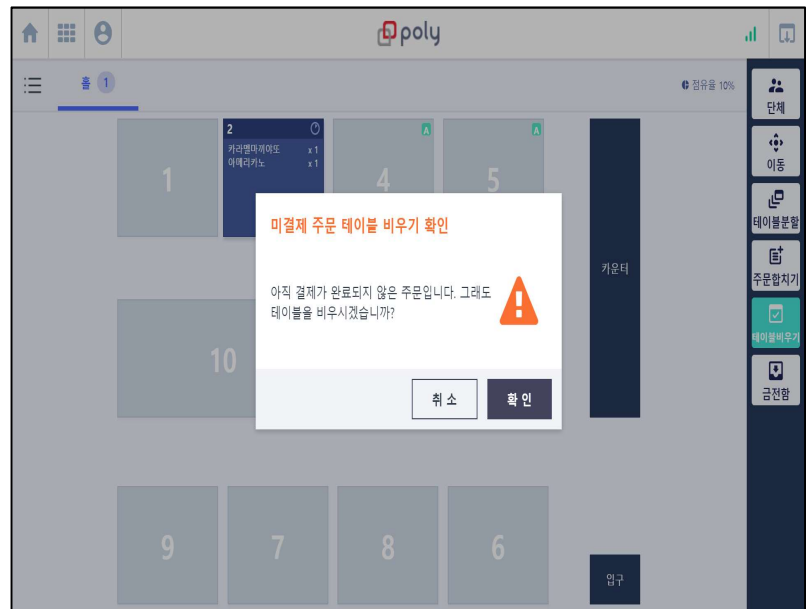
poly

홀 1

점유율 10%

단체
이동
테이블분할
주문합치기
테이블비우기
금전함

1
2
카라멜마끼아또 x 1
아메리카노 x 1
A
4
A
5

카운터

10

미결제 주문 테이블 비우기 확인

아직 결제가 완료되지 않은 주문입니다. 그래도 테이블을 비우시겠습니까?

취 소
확 인

9
7
8
6

입구